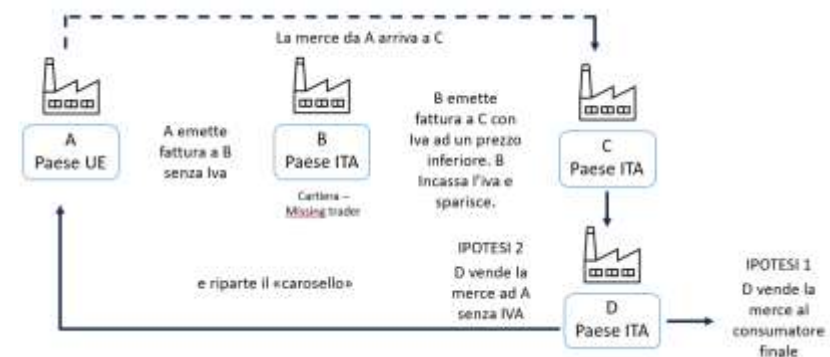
La merce da A arriva a C

A
Paese UE

A emette fattura a B senza Iva

B
Paese ITA

Cartiera – Missing trader

B emette fattura a C con Iva ad un prezzo inferiore. B Incassa l'iva e sparisce.

C
Paese ITA

IPOTESI 2
D vende la merce ad A senza IVA

e riparte il «carosello»

D
Paese ITA

IPOTESI 1
D vende la merce al consumatore finale